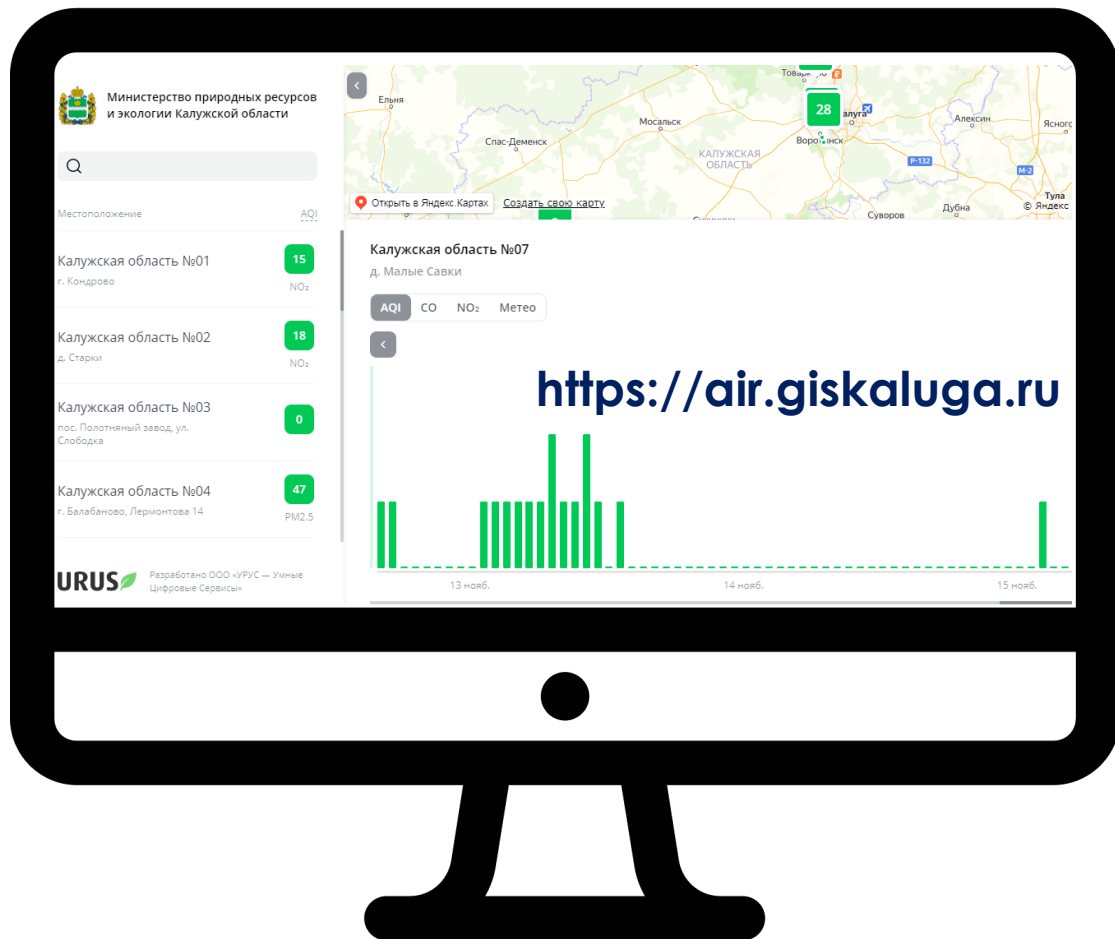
Министерство природных ресурсов и экологии Калужской области

Местоположение AQI

Калужская область №01
г. Кондрово
15
$NO_2$

Калужская область №02
д. Старки
18
$NO_2$

Калужская область №03
пос. Полотняный завод, ул. Слободка
0

Калужская область №04
г. Балабаново, Лермонтова 14
47
PM2.5

URUS Разработано ООО «УРУС — Умные Цифровые Сервисы»

Ельня Товарково Мосальск Спас-Деменск 28 Калуга Алексин Ясногорск Воротынск КАЛУЖСКАЯ ОБЛАСТЬ Р-132 М-2 Тула Суворов Дубна © Яндекс

Открыть в Яндекс.Картах Создать свою карту

Калужская область №07
д. Малые Савки

AQI CO $NO_2$ Метео

https://air.giskaluga.ru

13 нояб. 14 нояб. 15 нояб.